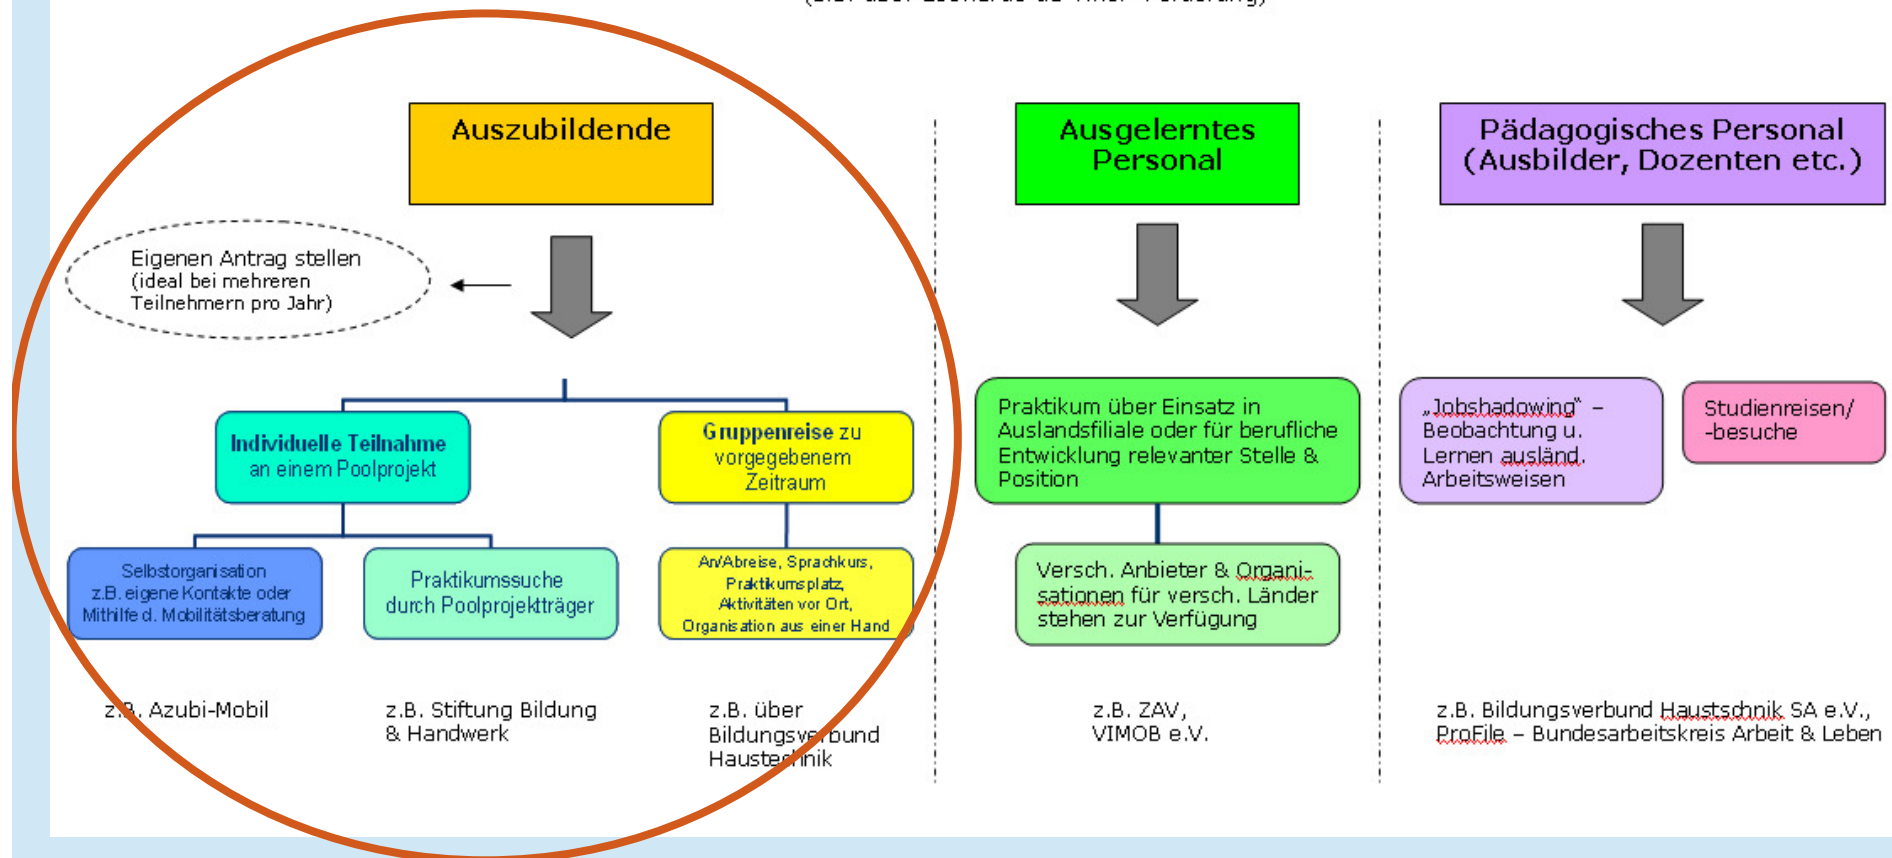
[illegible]

Auszubildende

Eigenen Antrag stellen (ideal bei mehreren Teilnehmern pro Jahr)

Individuelle Teilnahme an einem Poolprojekt

Gruppenreise zu vorgegebenem Zeitraum

Selbstorganisation z.B. eigene Kontakte oder Mithilfe d. Mobilitätsberatung

Praktikumssuche durch Poolprojektträger

An/Abreise, Sprachkurs, Praktikumsplatz, Aktivitäten vor Ort, Organisation aus einer Hand

z.B. Azubi-Mobil

z.B. Stiftung Bildung & Handwerk

z.B. über Bildungsverbund Haustechnik

Ausgelerntes Personal

Praktikum über Einsatz in Auslandsfiliale oder für berufliche Entwicklung relevanter Stelle & Position

Versch. Anbieter & Organisationen für versch. Länder stehen zur Verfügung

z.B. ZAV, VIMOB e.V.

Pädagogisches Personal (Ausbilder, Dozenten etc.)

„Jobshadowing" – Beobachtung u. Lernen ausländ. Arbeitsweisen

Studienreisen/ -besuche

z.B. Bildungsverbund Haustechnik SA e.V., ProFile – Bundesarbeitskreis Arbeit & Leben